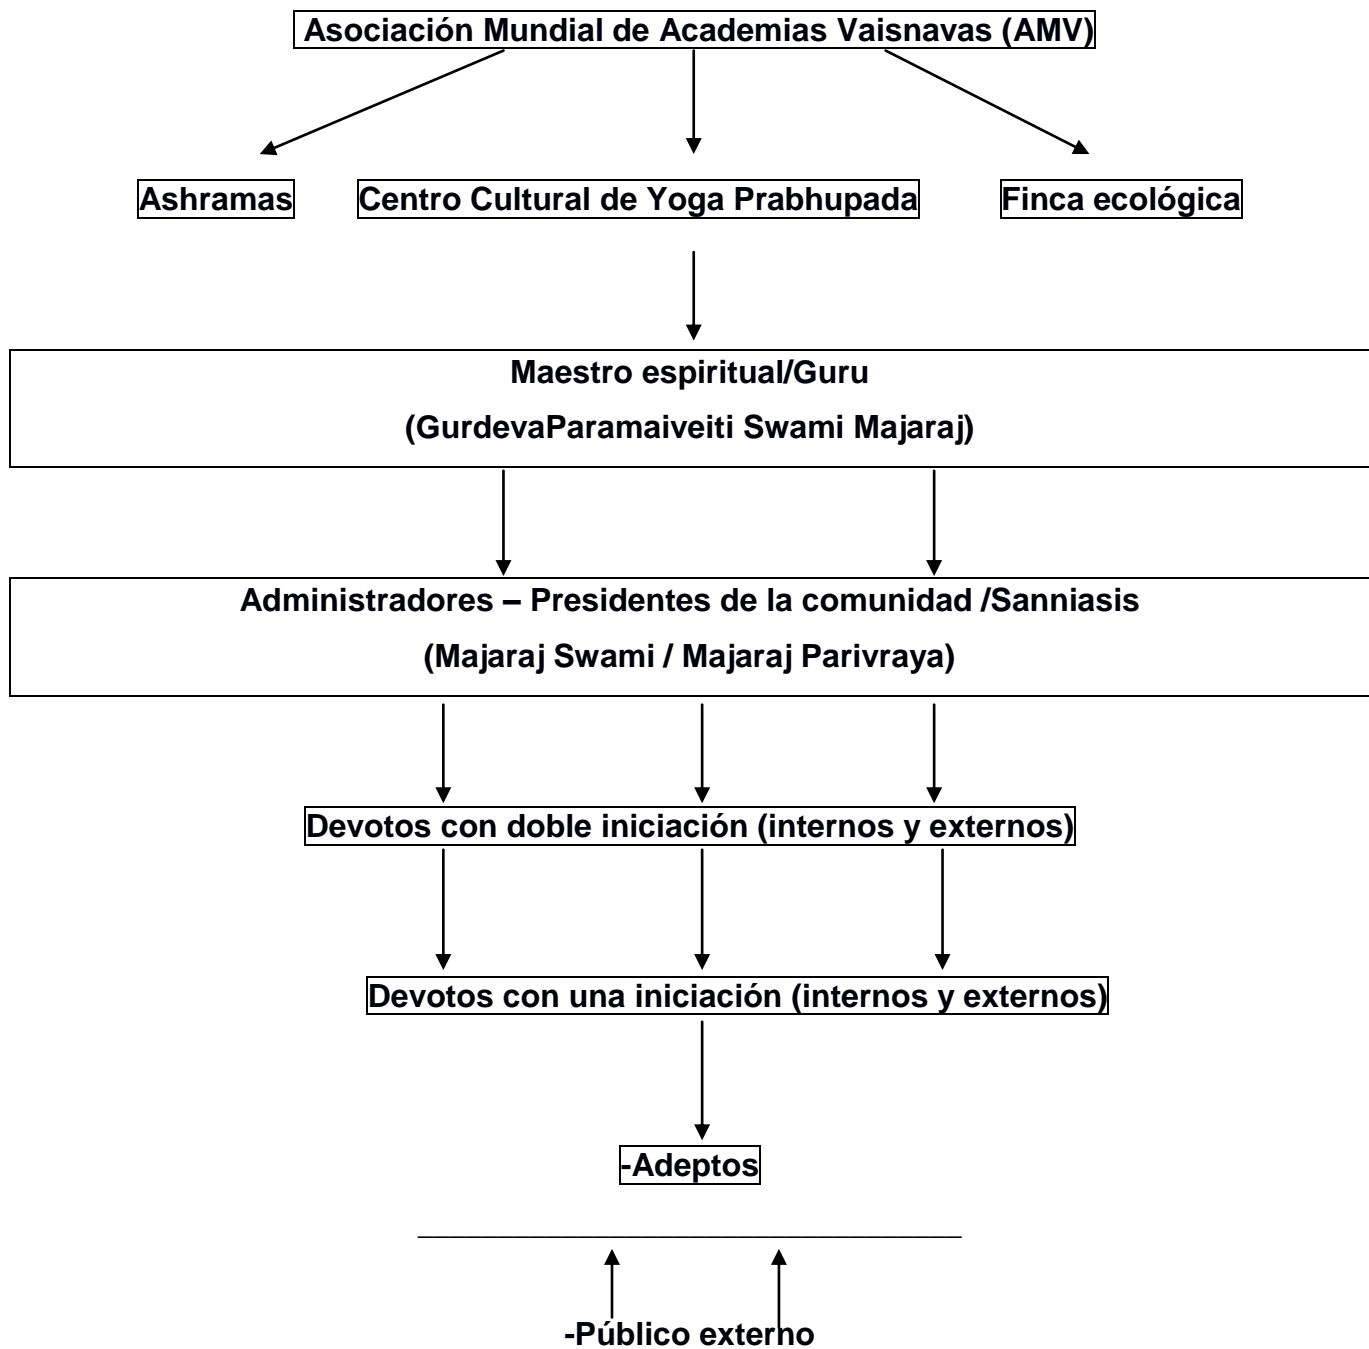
Asociación Mundial de Academias Vaisnavas (AMV)

Ashramas

Centro Cultural de Yoga Prabhupada

Finca ecológica

Maestro espiritual/Guru

(GurdevaParamaiveiti Swami Majaraj)

Administradores – Presidentes de la comunidad /Sanniasis

(Majaraj Swami / Majaraj Parivraya)

Devotos con doble iniciación (internos y externos)

Devotos con una iniciación (internos y externos)

-Adeptos

-Público externo